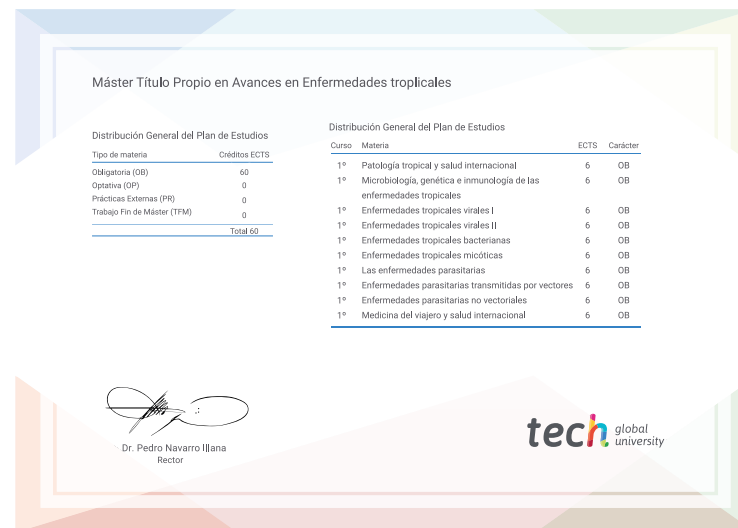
Máster Título Propio en Avances en Enfermedades tropicales

Distribución General del Plan de Estudios

| Tipo de materia | Créditos ECTS |
|---|---|
| Obligatoria (OB) | 60 |
| Optativa (OP) | 0 |
| Prácticas Externas (PR) | 0 |
| Trabajo Fin de Máster (TFM) | 0 |
| | Total 60 |

Distribución General del Plan de Estudios

| Curso | Materia | ECTS | Carácter |
|---|---|---|---|
| 1º | Patología tropical y salud internacional | 6 | OB |
| 1º | Microbiología, genética e inmunología de las enfermedades tropicales | 6 | OB |
| 1º | Enfermedades tropicales virales I | 6 | OB |
| 1º | Enfermedades tropicales virales II | 6 | OB |
| 1º | Enfermedades tropicales bacterianas | 6 | OB |
| 1º | Enfermedades tropicales micóticas | 6 | OB |
| 1º | Las enfermedades parasitarias | 6 | OB |
| 1º | Enfermedades parasitarias transmitidas por vectores | 6 | OB |
| 1º | Enfermedades parasitarias no vectoriales | 6 | OB |
| 1º | Medicina del viajero y salud internacional | 6 | OB |

Dr. Pedro Navarro Illana
Rector

tech global university